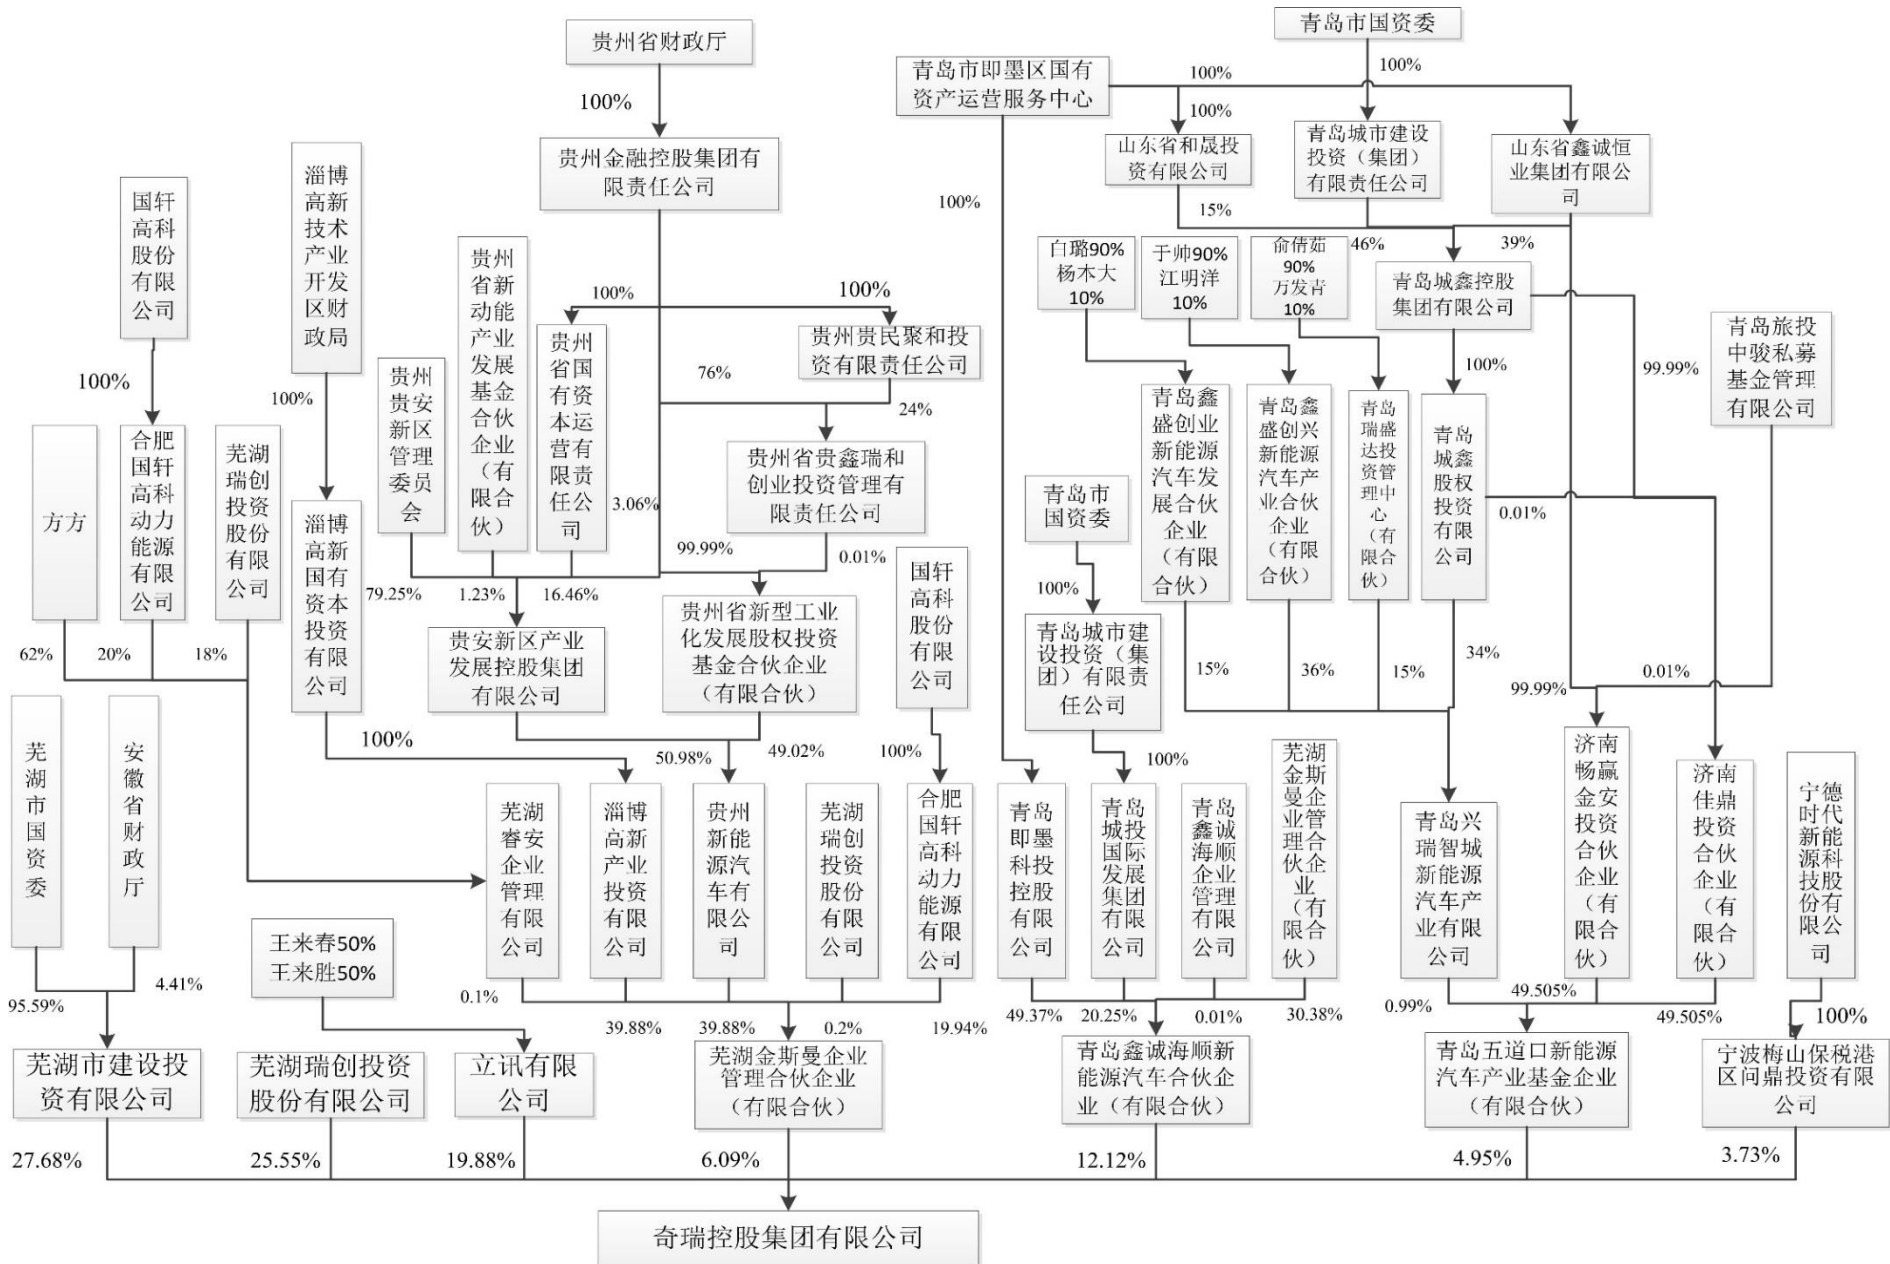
贵州省财政厅
100%
贵州金融控股集团有限责任公司
青岛市国资委
100%
青岛市即墨区国有资产运营服务中心
100%
100%
山东省和晟投资有限公司
青岛城市建设投资（集团）有限责任公司
山东省鑫诚恒业集团有限公司
15%
46%
39%
100%
国轩高科股份有限公司
100%
合肥国轩高科动力能源有限公司
淄博高新技术产业开发区财政局
100%
淄博高新国有资本投资有限公司
贵州省新动能产业发展基金合伙企业（有限合伙）
贵州省国有资本运营有限责任公司
100%
100%
贵州贵民聚和投资有限责任公司
76%
24%
贵州省贵鑫瑞和创业投资管理有限责任公司
贵州贵安新区管理委员会
3.06%
99.99%
0.01%
79.25%
1.23%
16.46%
贵安新区产业发展控股集团有限公司
贵州省新型工业化发展股权投资基金合伙企业（有限合伙）
白璐90% 杨木大10%
于帅90% 江明洋10%
俞倩茹90% 万发青10%
青岛城鑫控股集团有限公司
100%
99.99%
青岛旅投中骏私募基金管理有限公司
青岛鑫盛创业新能源汽车发展合伙企业（有限合伙）
青岛鑫盛创兴新能源汽车产业合伙企业（有限合伙）
青岛瑞盛达投资管理中心（有限合伙）
青岛城鑫股权投资有限公司
0.01%
青岛市国资委
100%
青岛城市建设投资（集团）有限责任公司
15%
36%
15%
34%
99.99%
0.01%
方方
芜湖瑞创投资股份有限公司
62%
20%
18%
100%
国轩高科股份有限公司
50.98%
49.02%
100%
100%
芜湖市国资委
安徽省财政厅
芜湖睿安企业管理有限公司
淄博高新产业投资有限公司
贵州新能源汽车有限公司
芜湖瑞创投资股份有限公司
合肥国轩高科动力能源有限公司
青岛即墨科投控股有限公司
青岛城投国际发展集团有限公司
青岛鑫诚海顺企业管理有限公司
芜湖金斯曼企业管理合伙企业（有限合伙）
青岛兴瑞智城新能源汽车产业有限公司
济南畅赢金安投资合伙企业（有限合伙）
济南佳鼎投资合伙企业（有限合伙）
宁德时代新能源科技股份有限公司
王来春50% 王来胜50%
95.59%
4.41%
0.1%
39.88%
39.88%
0.2%
19.94%
49.37%
20.25%
0.01%
30.38%
0.99%
49.505%
49.505%
100%
芜湖市建设投资有限公司
芜湖瑞创投资股份有限公司
立讯有限公司
芜湖金斯曼企业管理合伙企业（有限合伙）
青岛鑫诚海顺新能源汽车合伙企业（有限合伙）
青岛五道口新能源汽车产业基金企业（有限合伙）
宁波梅山保税港区问鼎投资有限公司
27.68%
25.55%
19.88%
6.09%
12.12%
4.95%
3.73%
奇瑞控股集团有限公司